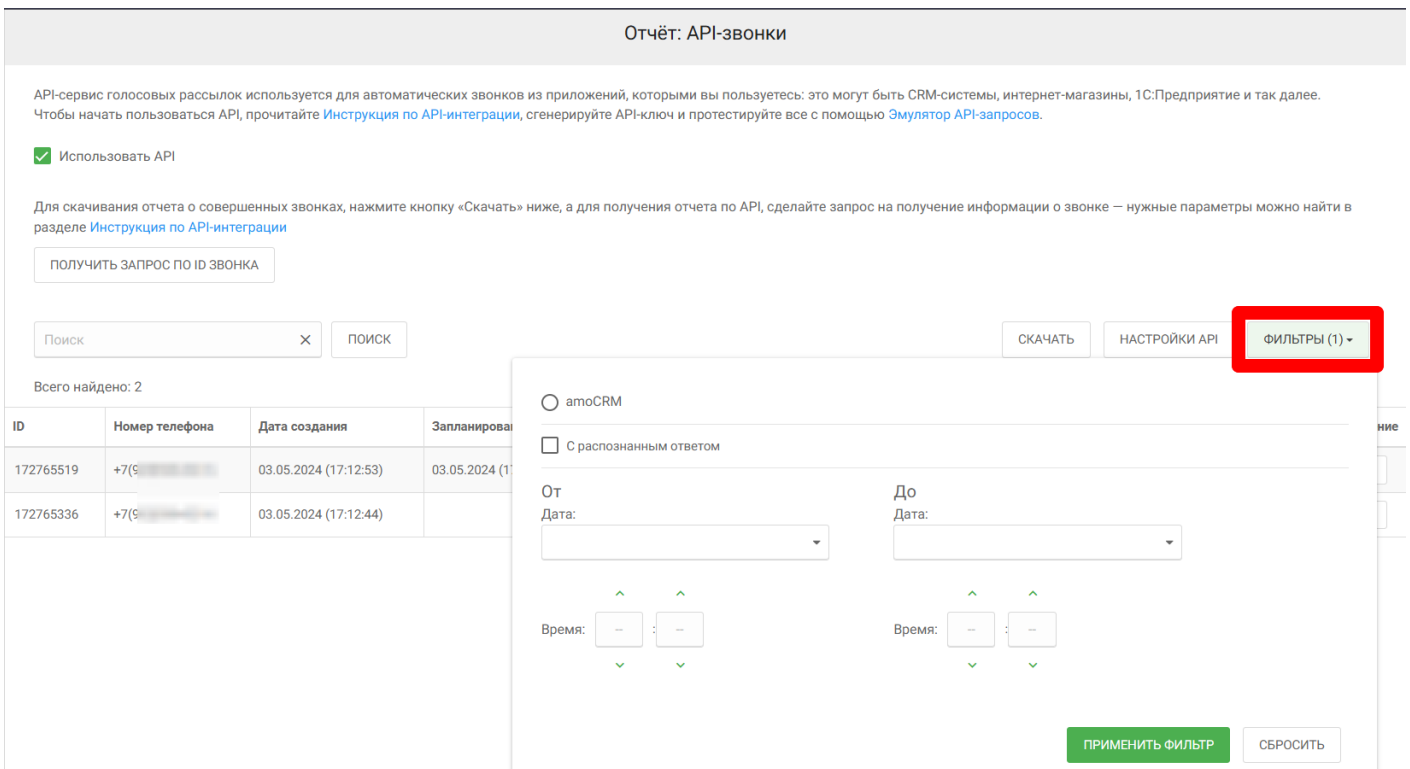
Отчёт: API-звонки

API-сервис голосовых рассылок используется для автоматических звонков из приложений, которыми вы пользуетесь: это могут быть CRM-системы, интернет-магазины, 1С:Предприятие и так далее. Чтобы начать пользоваться API, прочитайте Инструкция по API-интеграции, сгенерируйте API-ключ и протестируйте все с помощью Эмулятор API-запросов.

Использовать API

Для скачивания отчета о совершенных звонках, нажмите кнопку «Скачать» ниже, а для получения отчета по API, сделайте запрос на получение информации о звонке — нужные параметры можно найти в разделе Инструкция по API-интеграции

ПОЛУЧИТЬ ЗАПРОС ПО ID ЗВОНКА

Поиск

ПОИСК

СКАЧАТЬ

НАСТРОЙКИ API

ФИЛЬТРЫ (1)

Всего найдено: 2

| ID | Номер телефона | Дата создания | Запланирова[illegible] |
|---|---|---|---|
| 172765519 | +7([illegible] | 03.05.2024 (17:12:53) | 03.05.2024 (1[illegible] |
| 172765336 | +7([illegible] | 03.05.2024 (17:12:44) | |

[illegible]ние

amoCRM

С распознанным ответом

От
Дата:

До
Дата:

Время: -- : --

Время: -- : --

ПРИМЕНИТЬ ФИЛЬТР

СБРОСИТЬ